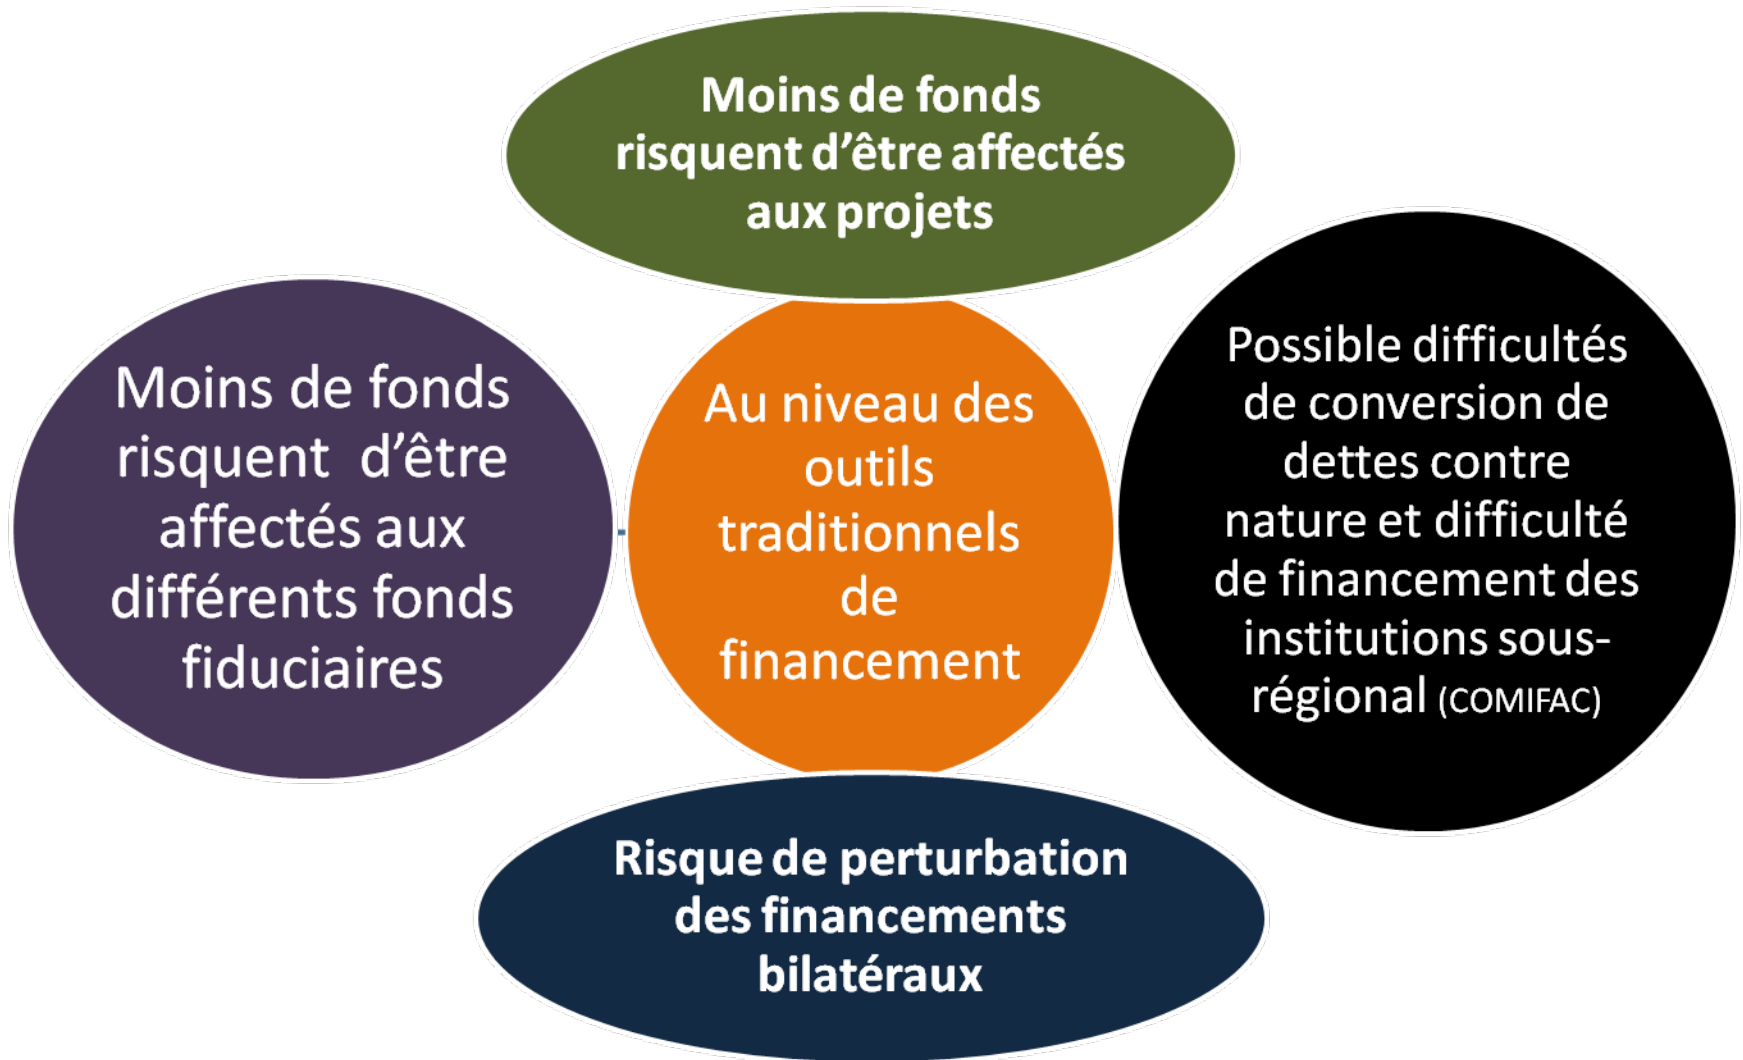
Moins de fonds risquent d'être affectés aux projets

Moins de fonds risquent d'être affectés aux différents fonds fiduciaires

Au niveau des outils traditionnels de financement

Possible difficultés de conversion de dettes contre nature et difficulté de financement des institutions sous-régional (COMIFAC)

Risque de perturbation des financements bilatéraux